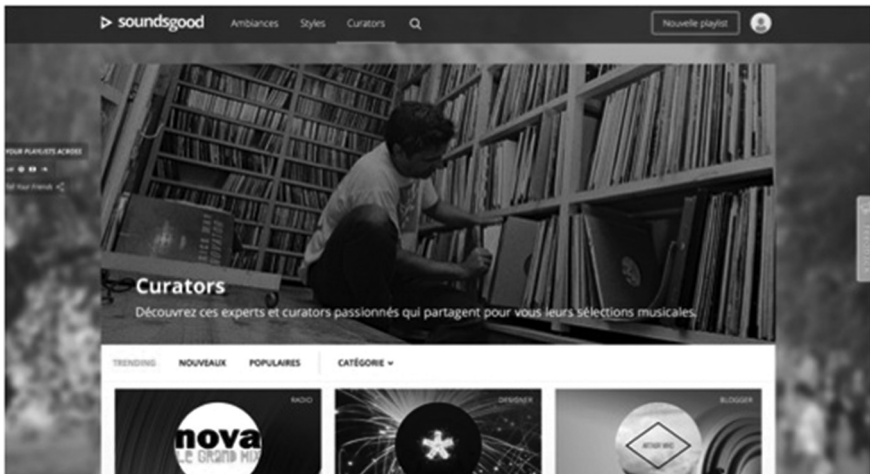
soundsgood Ambiances Styles Curators

Nouvelle playlist

YOUR PLAYLISTS ACROSS

Tell Your Friends

Curators

Découvrez ces experts et curators passionnés qui partagent pour vous leurs sélections musicales.

TRENDING NOUVEAUX POPULAIRES CATÉGORIE

RADIO

nova
LE GRAND MIX

DESIGNER

BLOGGER